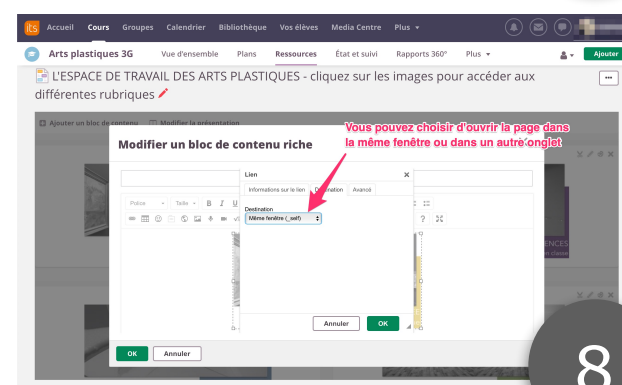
its Accueil Cours Groupes Calendrier Bibliothèque Vos élèves Media Centre Plus ▾

Arts plastiques 3G Vue d'ensemble Plans Ressources État et suivi Rapports 360° Plus ▾ Ajouter

L'ESPACE DE TRAVAIL DES ARTS PLASTIQUES - cliquez sur les images pour accéder aux différentes rubriques

Ajouter un bloc de contenu Modifier la présentation

Modifier un bloc de contenu riche

Vous pouvez choisir d'ouvrir la page dans la même fenêtre ou dans un autre onglet

Lien

Informations sur le lien Destination Avancé

Destination

Même fenêtre (_self)

Police Taille B I U

Annuler OK

OK Annuler

8